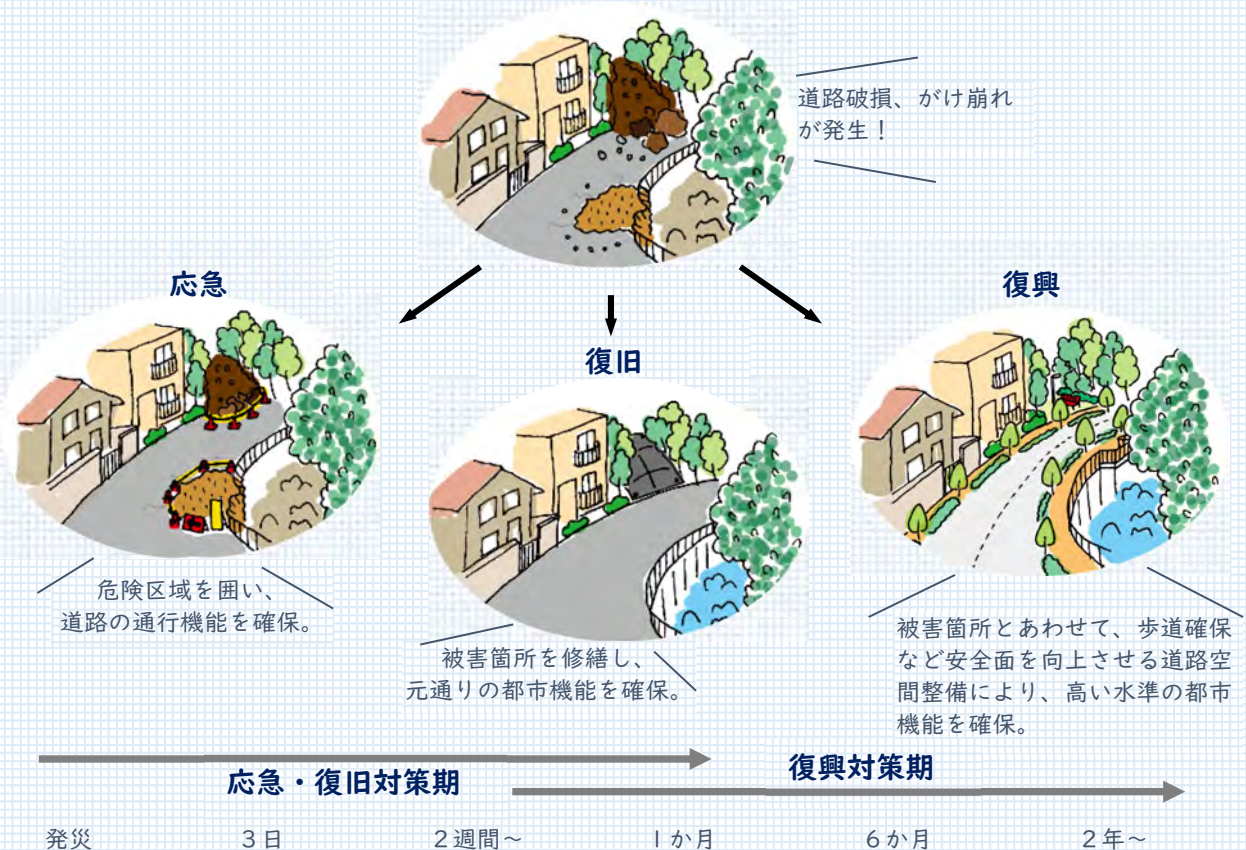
道路破損、がけ崩れが発生！

応急

危険区域を囲い、道路の通行機能を確保。

復旧

被害箇所を修繕し、元通りの都市機能を確保。

復興

被害箇所とあわせて、歩道確保など安全面を向上させる道路空間整備により、高い水準の都市機能を確保。

応急・復旧対策期

復興対策期

発災　３日　２週間～　１か月　６か月　２年～